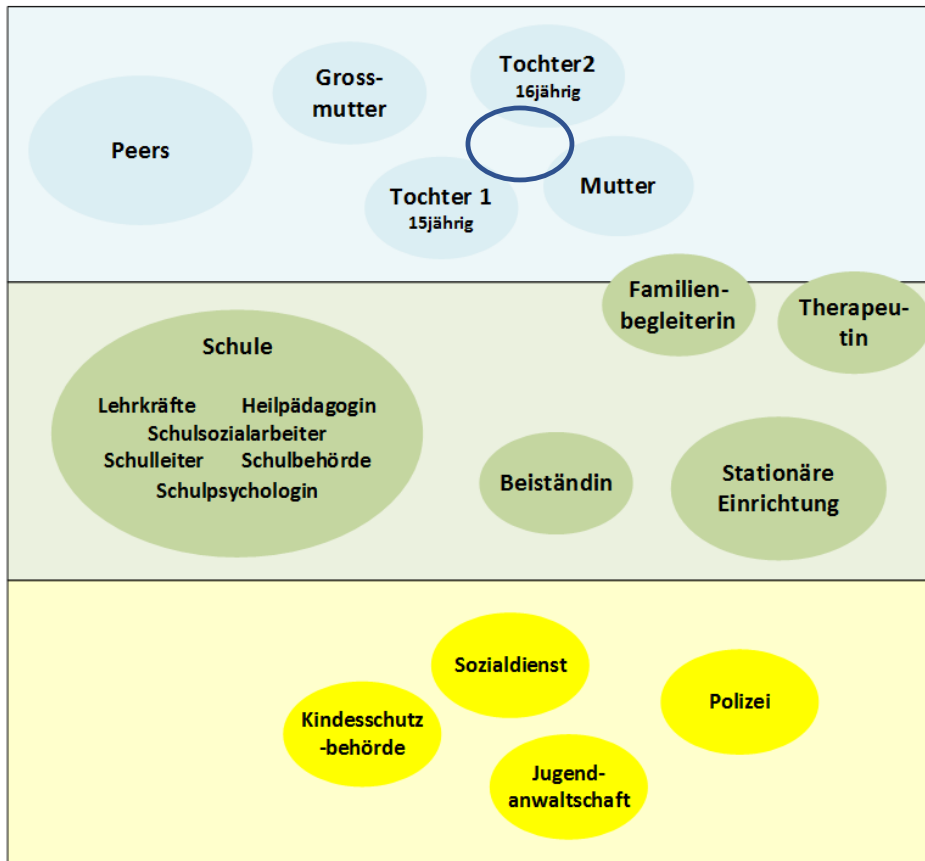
Peers

Grossmutter

Tochter2
16jährig

Tochter 1
15jährig

Mutter

Familienbegleiterin

Therapeutin

Schule

Lehrkräfte Heilpädagogin
Schulsozialarbeiter
Schulleiter Schulbehörde
Schulpsychologin

Beiständin

Stationäre Einrichtung

Sozialdienst

Kindesschutz-behörde

Polizei

Jugendanwaltschaft